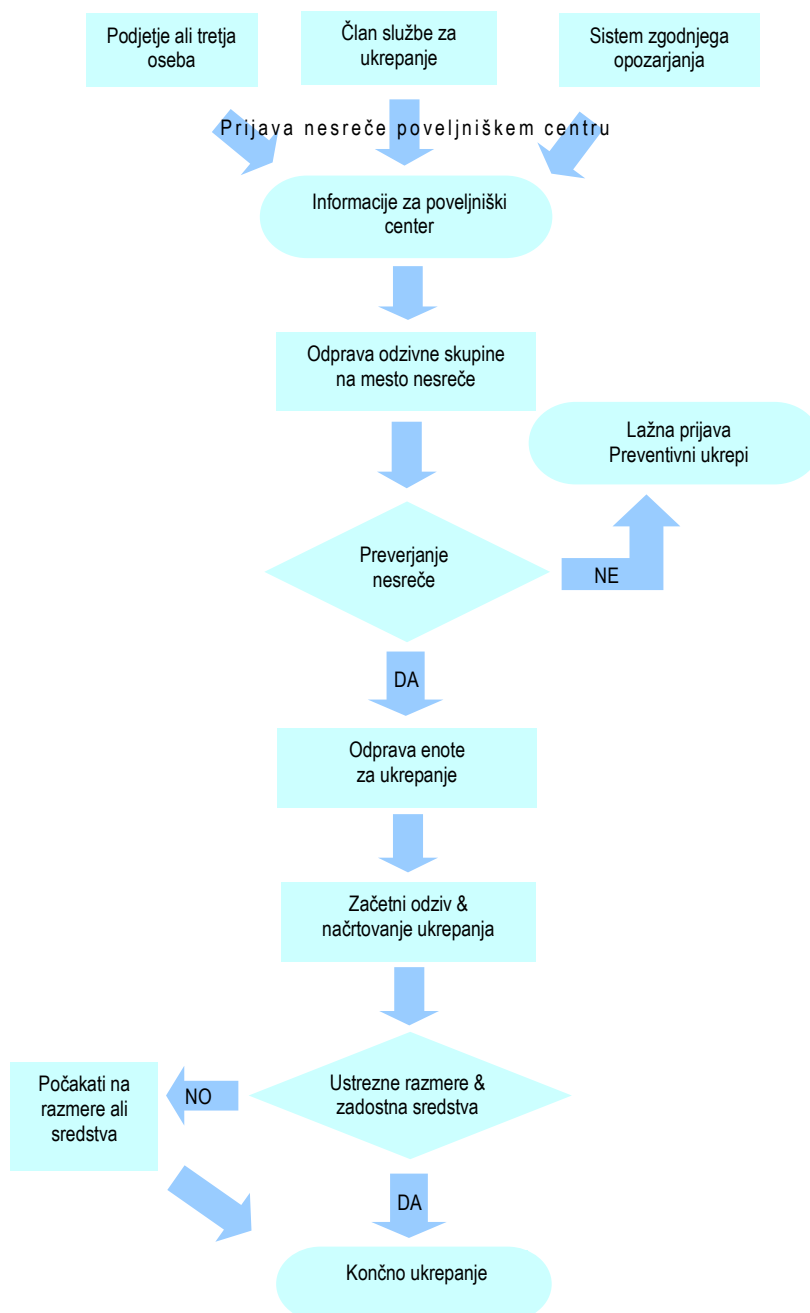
Podjetje ali tretja oseba

Član službe za ukrepanje

Sistem zgodnjega opozarjanja

Prijava nesreče poveljniškem centru

Informacije za poveljniški center

Odprava odzivne skupine na mesto nesreče

Lažna prijava
Preventivni ukrepi

Preverjanje nesreče

NE

DA

Odprava enote za ukrepanje

Začetni odziv & načrtovanje ukrepanja

Počakati na razmere ali sredstva

NO

Ustrezne razmere & zadostna sredstva

DA

Končno ukrepanje